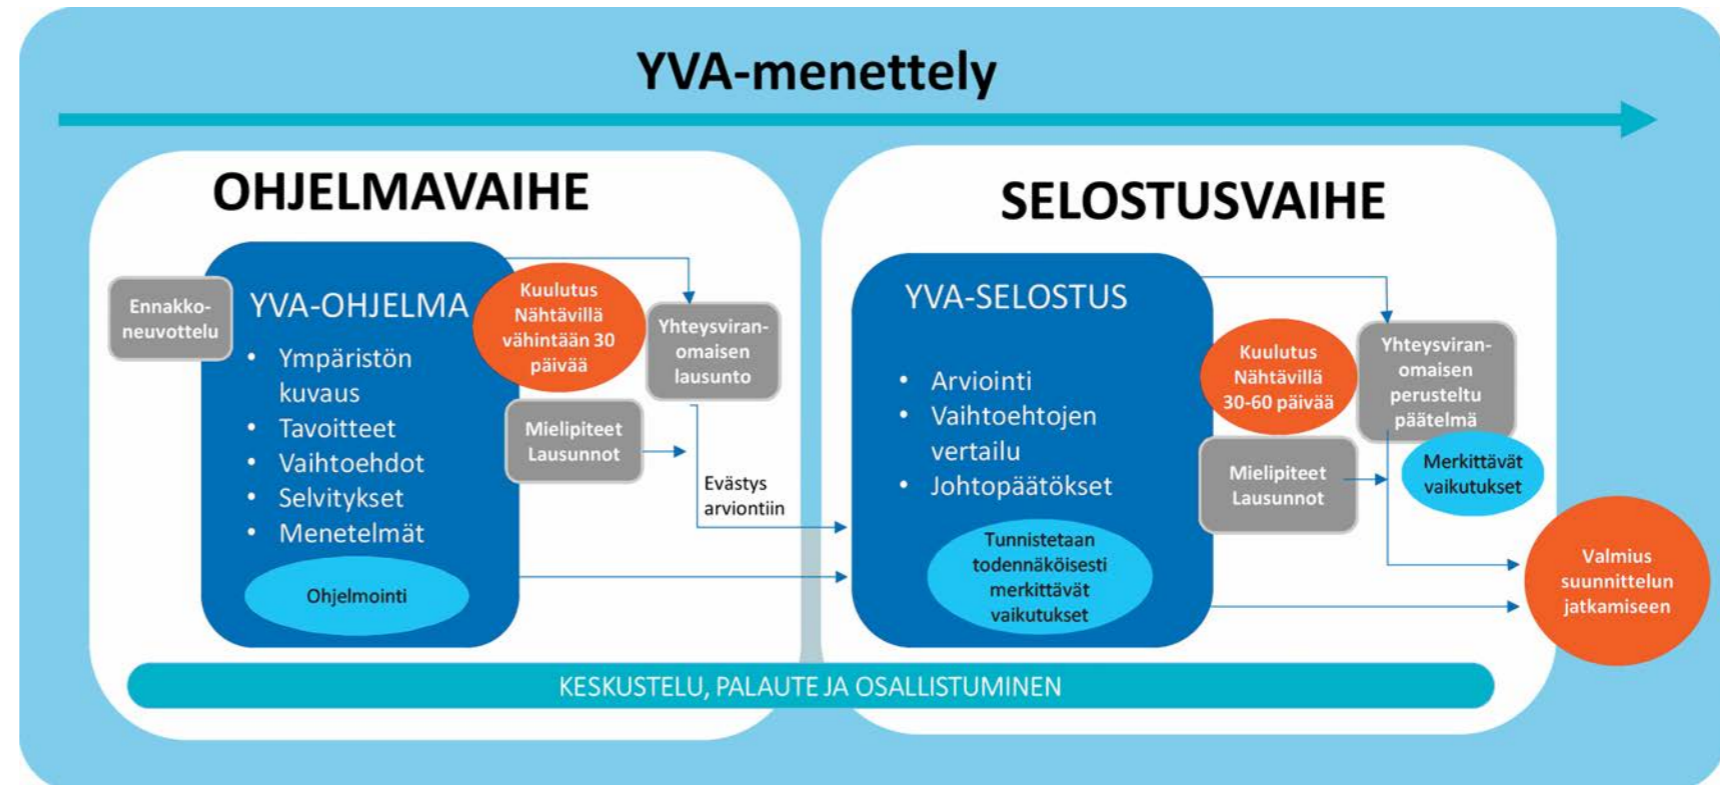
YVA-menettely

OHJELMAVAIHE

Ennakkoneuvottelu

YVA-OHJELMA
• Ympäristön kuvaus
• Tavoitteet
• Vaihtoehdot
• Selvitykset
• Menetelmät

Ohjelmointi

Kuulutus Nähtävillä vähintään 30 päivää

Yhteysviranomaisen lausunto

Mielipiteet Lausunnot

Evästys arviontiin

SELOSTUSVAIHE

YVA-SELOSTUS
• Arviointi
• Vaihtoehtojen vertailu
• Johtopäätökset

Tunnistetaan todennäköisesti merkittävät vaikutukset

Kuulutus Nähtävillä 30-60 päivää

Yhteysviranomaisen perusteltu päätelmä

Mielipiteet Lausunnot

Merkittävät vaikutukset

Valmius suunnittelun jatkamiseen

KESKUSTELU, PALAUTE JA OSALLISTUMINEN